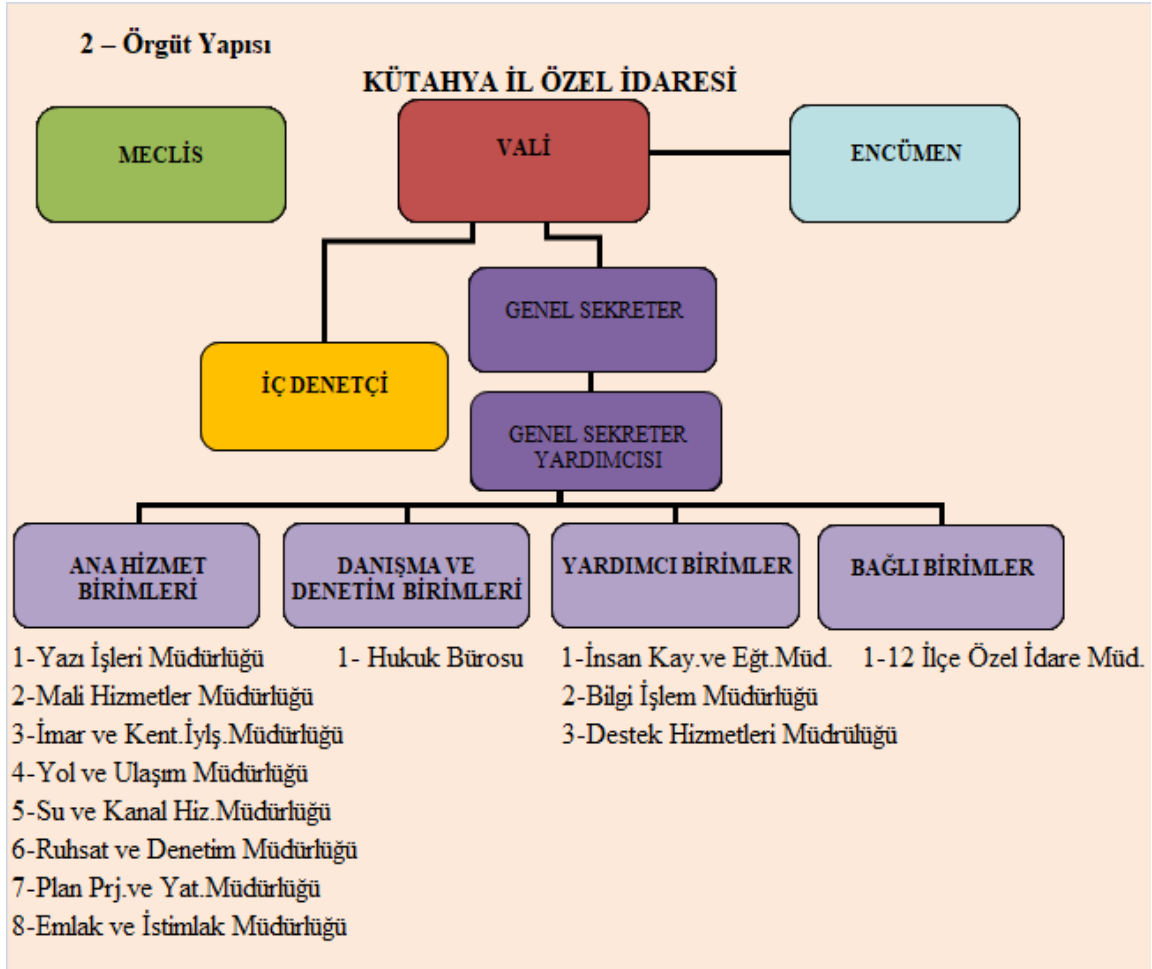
2 – Örgüt Yapısı

KÜTAHYA İL ÖZEL İDARESİ

MECLİS

VALİ

ENCÜMEN

GENEL SEKRETER

İÇ DENETÇİ

GENEL SEKRETER YARDIMCISI

ANA HİZMET BİRİMLERİ

DANIŞMA VE DENETİM BİRİMLERİ

YARDIMCI BİRİMLER

BAĞLI BİRİMLER

1-Yazı İşleri Müdürlüğü
2-Mali Hizmetler Müdürlüğü
3-İmar ve Kent.İylş.Müdürlüğü
4-Yol ve Ulaşım Müdürlüğü
5-Su ve Kanal Hiz.Müdürlüğü
6-Ruhsat ve Denetim Müdürlüğü
7-Plan Prj.ve Yat.Müdürlüğü
8-Emlak ve İstimlak Müdürlüğü

1- Hukuk Bürosu

1-İnsan Kay.ve Eğt.Müd.
2-Bilgi İşlem Müdürlüğü
3-Destek Hizmetleri Müdrülüğü

1-12 İlçe Özel İdare Müd.